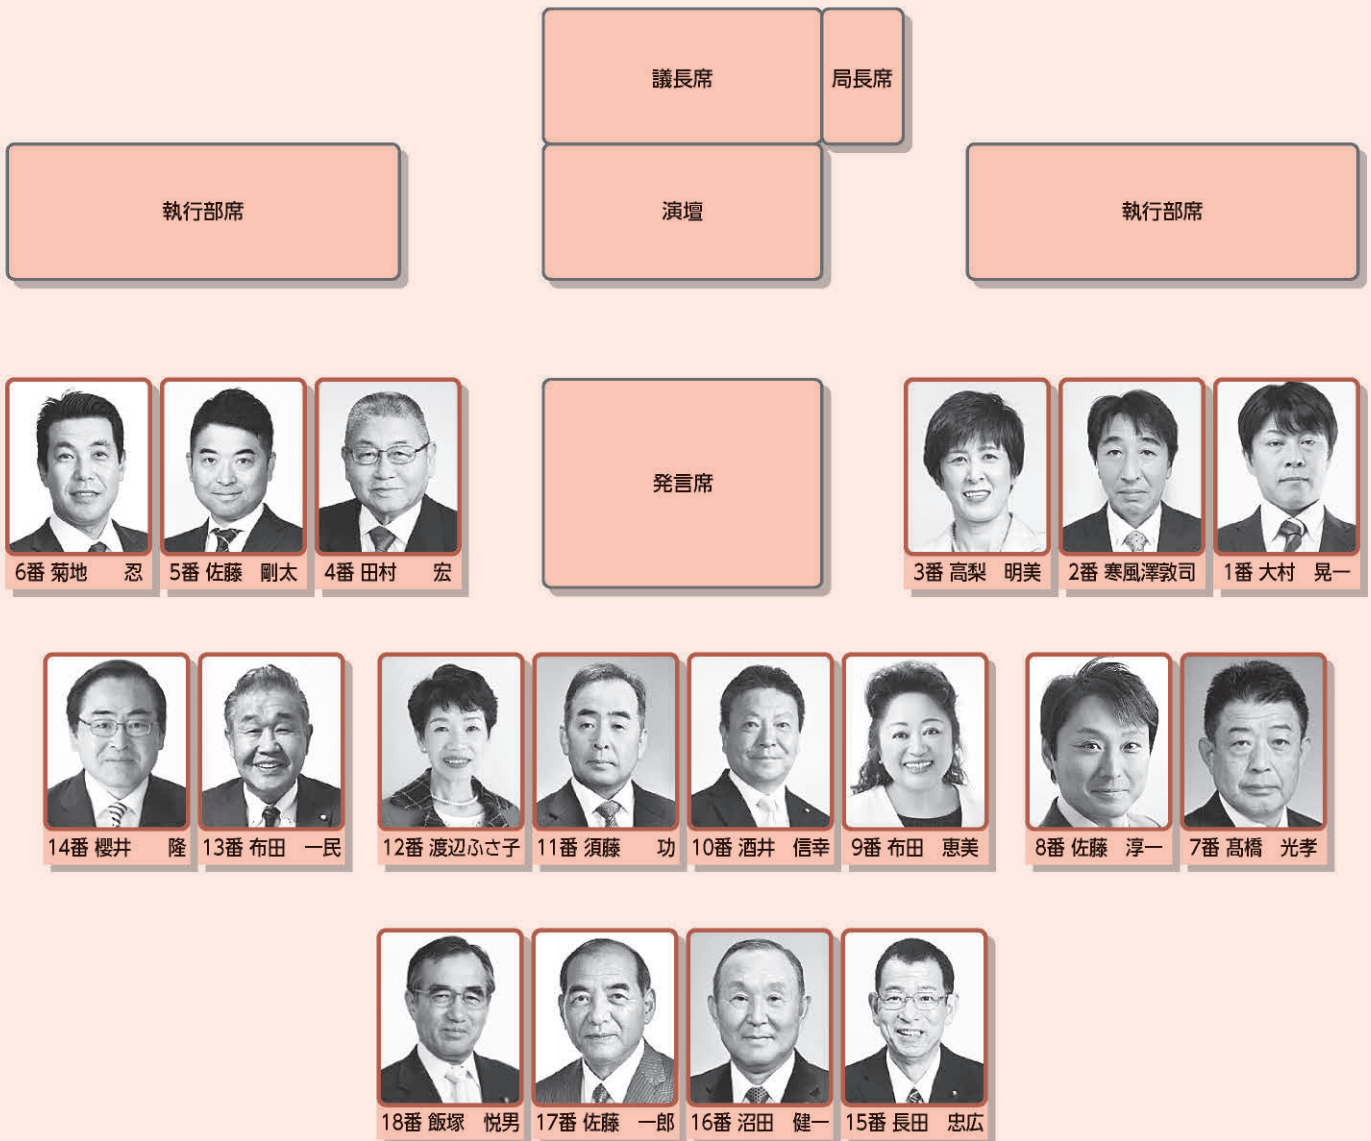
議長席

局長席

執行部席

演壇

執行部席

6番 菊地 忍

5番 佐藤 剛太

4番 田村 宏

発言席

3番 高梨 明美

2番 寒風澤敦司

1番 大村 晃一

14番 櫻井 隆

13番 布田 一民

12番 渡辺ふさ子

11番 須藤 功

10番 酒井 信幸

9番 布田 恵美

8番 佐藤 淳一

7番 髙橋 光孝

18番 飯塚 悦男

17番 佐藤 一郎

16番 沼田 健一

15番 長田 忠広